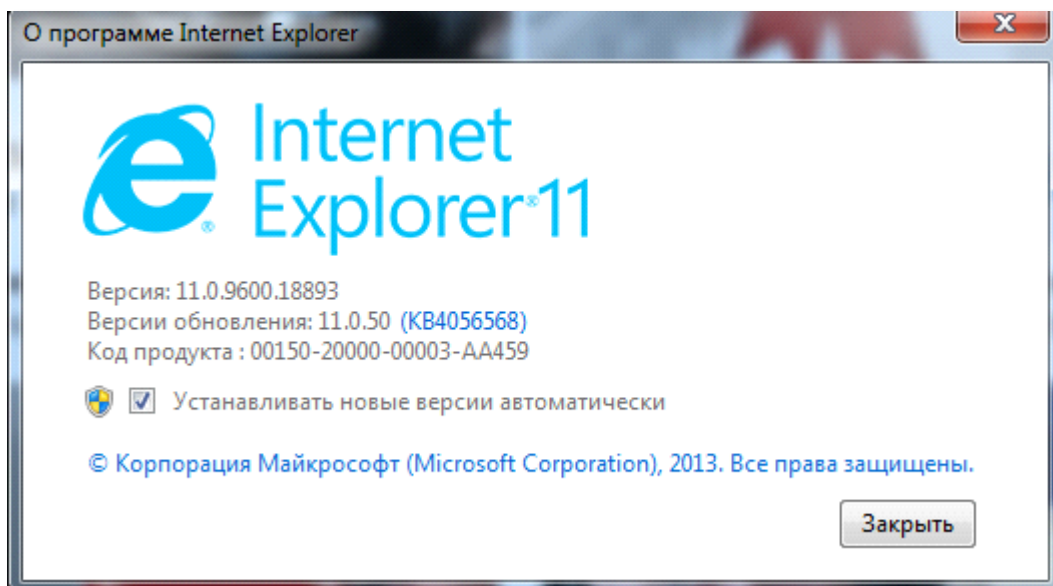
О программе Internet Explorer

Internet Explorer®11

Версия: 11.0.9600.18893
Версии обновления: 11.0.50 (KB4056568)
Код продукта : 00150-20000-00003-AA459

Устанавливать новые версии автоматически

© Корпорация Майкрософт (Microsoft Corporation), 2013. Все права защищены.

Закрыть